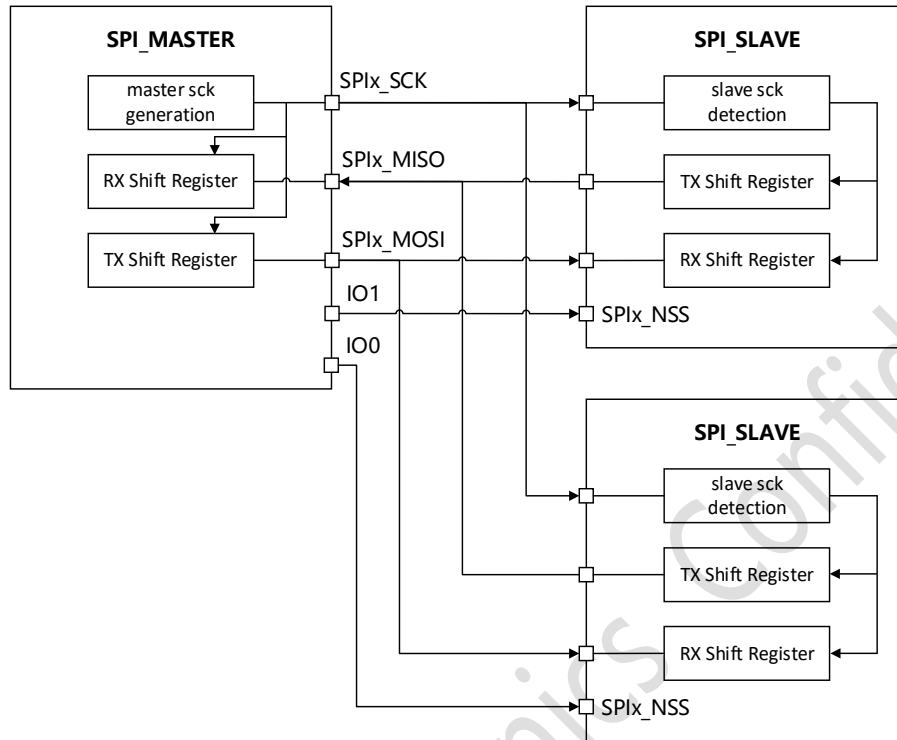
SPI_MASTER

master sck generation

RX Shift Register

TX Shift Register

SPIx_SCK

SPIx_MISO

SPIx_MOSI

IO1

IO0

SPI_SLAVE

slave sck detection

TX Shift Register

RX Shift Register

SPIx_NSS

SPI_SLAVE

slave sck detection

TX Shift Register

RX Shift Register

SPIx_NSS

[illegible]ics Confi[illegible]